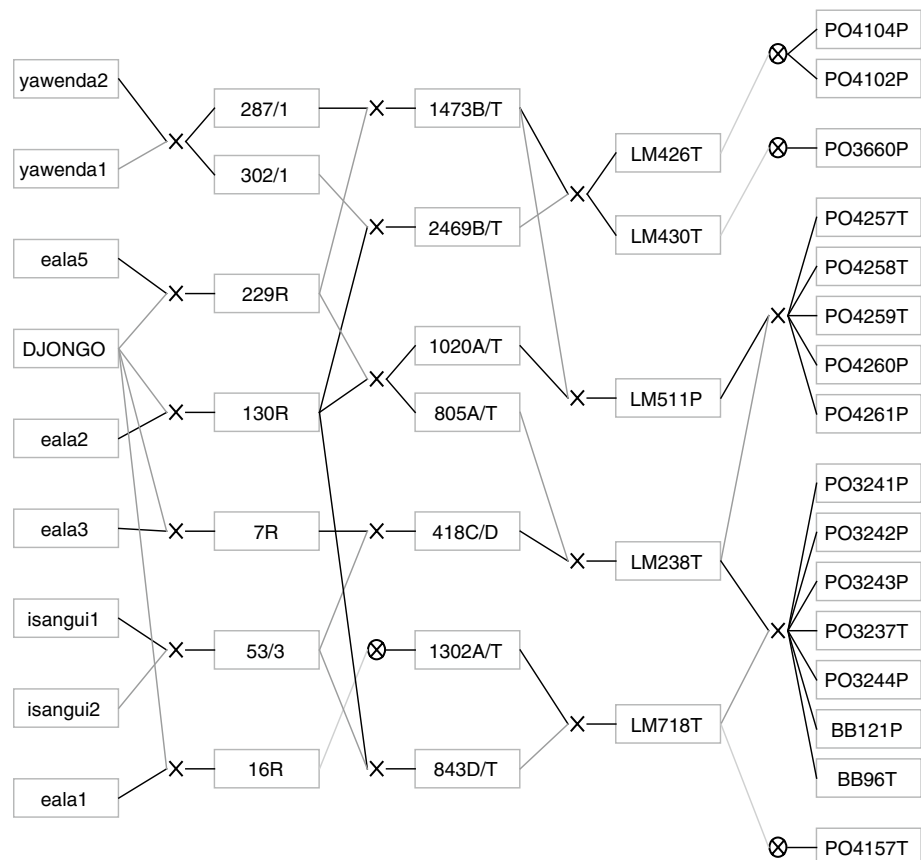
yawenda2
yawenda1
eala5
DJONGO
eala2
eala3
isangui1
isangui2
eala1

287/1
302/1
229R
130R
7R
53/3
16R

1473B/T
2469B/T
1020A/T
805A/T
418C/D
1302A/T
843D/T

LM426T
LM430T
LM511P
LM238T
LM718T

PO4104P
PO4102P
PO3660P
PO4257T
PO4258T
PO4259T
PO4260P
PO4261P
PO3241P
PO3242P
PO3243P
PO3237T
PO3244P
BB121P
BB96T
PO4157T